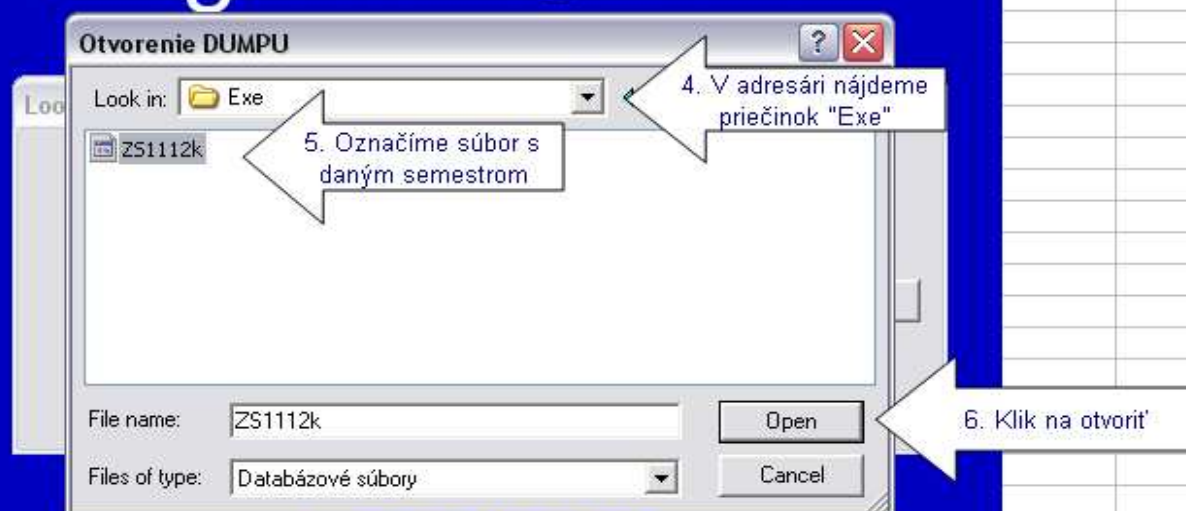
Otvorenie DUMPU

Look in: Exe

4. V adresári nájdeme priečinok "Exe"

Loo

ZS1112k

5. Označíme súbor s daným semestrom

File name: ZS1112k

Open

6. Klik na otvoriť

Files of type: Databázové súbory

Cancel